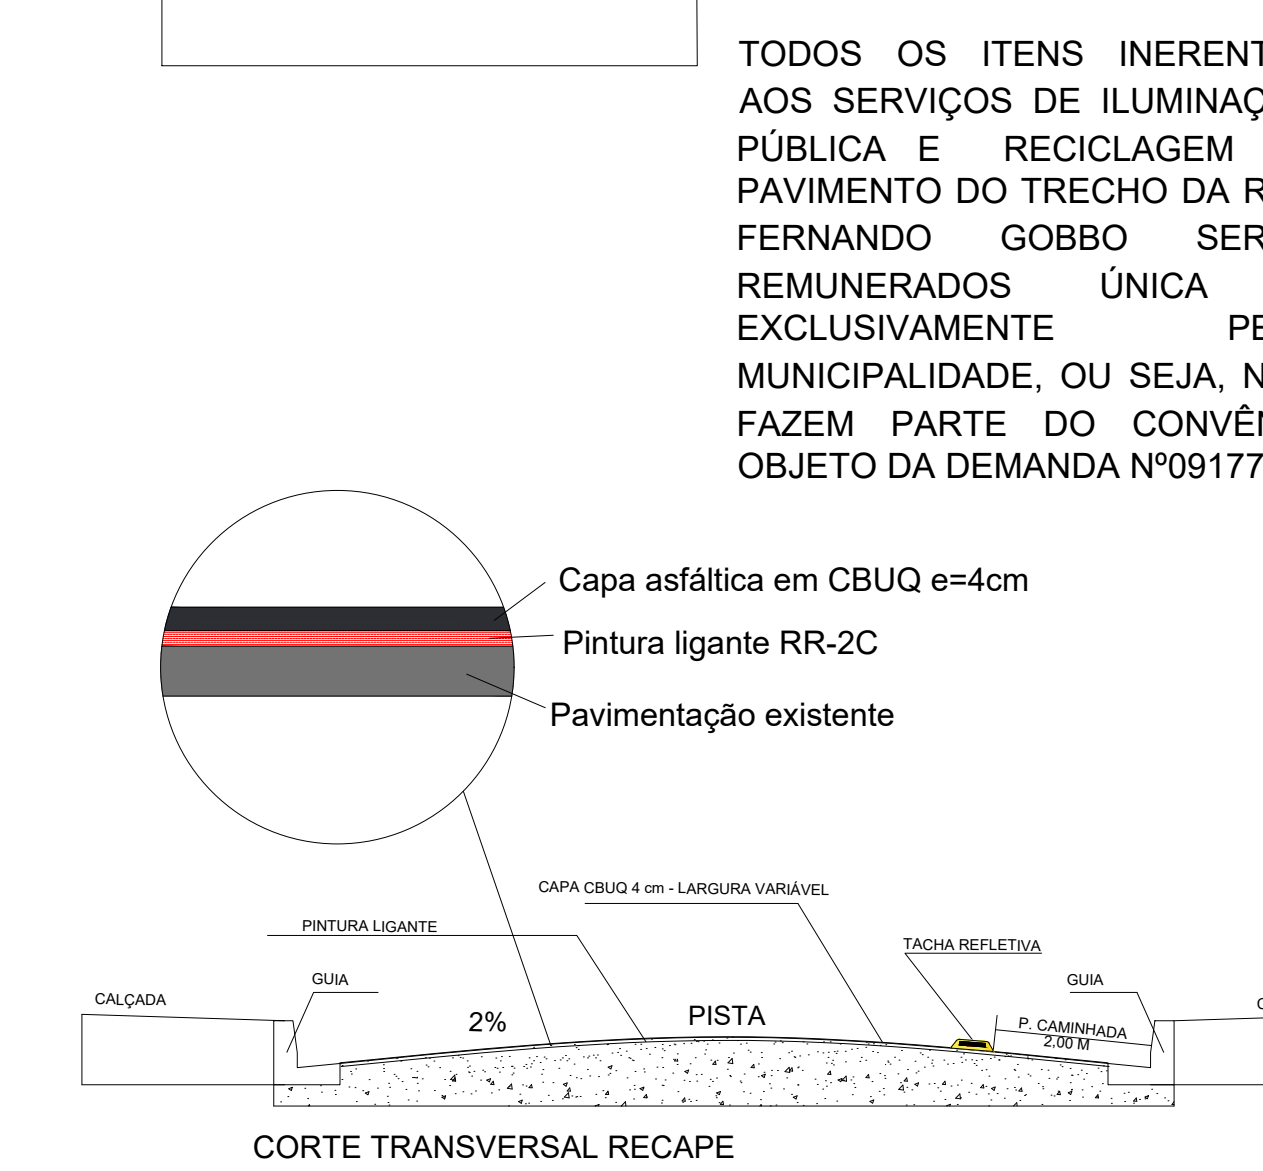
TODOS OS ITENS INERENT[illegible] AOS SERVIÇOS DE ILUMINAÇ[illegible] PÚBLICA E RECICLAGEM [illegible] PAVIMENTO DO TRECHO DA R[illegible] FERNANDO GOBBO SER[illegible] REMUNERADOS ÚNICA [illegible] EXCLUSIVAMENTE PE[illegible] MUNICIPALIDADE, OU SEJA, N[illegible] FAZEM PARTE DO CONVÊN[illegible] OBJETO DA DEMANDA Nº09177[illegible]

Capa asfáltica em CBUQ e=4cm

Pintura ligante RR-2C

Pavimentação existente

CAPA CBUQ 4 cm - LARGURA VARIÁVEL

PINTURA LIGANTE

TACHA REFLETIVA

GUIA

GUIA

CALÇADA

C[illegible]

2%

PISTA

P. CAMINHADA
2,00 M

CORTE TRANSVERSAL RECAPE